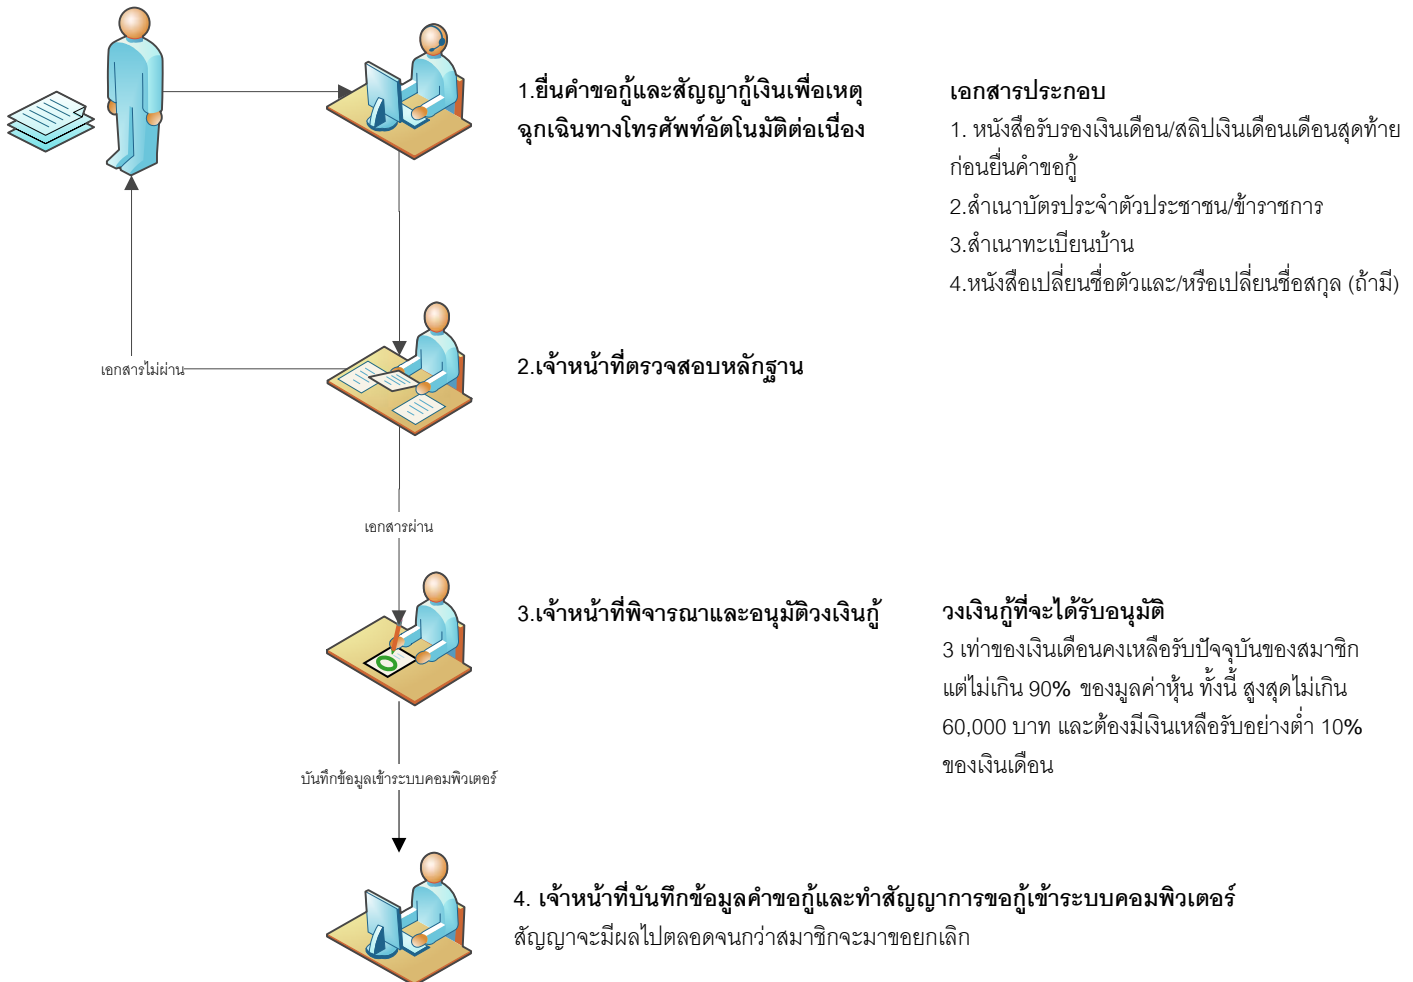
1.ยื่นคำขอกู้และสัญญากู้เงินเพื่อเหตุฉุกเฉินทางโทรศัพท์อัตโนมัติต่อเนื่อง

เอกสารประกอบ

1. หนังสือรับรองเงินเดือน/สลิปเงินเดือนเดือนสุดท้ายก่อนยื่นคำขอกู้

2.สำเนาบัตรประจำตัวประชาชน/ข้าราชการ

3.สำเนาทะเบียนบ้าน

4.หนังสือเปลี่ยนชื่อตัวและ/หรือเปลี่ยนชื่อสกุล (ถ้ามี)

เอกสารไม่ผ่าน

2.เจ้าหน้าที่ตรวจสอบหลักฐาน

เอกสารผ่าน

3.เจ้าหน้าที่พิจารณาและอนุมัติวงเงินกู้

วงเงินกู้ที่จะได้รับอนุมัติ

3 เท่าของเงินเดือนคงเหลือรับปัจจุบันของสมาชิก แต่ไม่เกิน 90% ของมูลค่าหุ้น ทั้งนี้ สูงสุดไม่เกิน 60,000 บาท และต้องมีเงินเหลือรับอย่างต่ำ 10% ของเงินเดือน

บันทึกข้อมูลเข้าระบบคอมพิวเตอร์

4. เจ้าหน้าที่บันทึกข้อมูลคำขอกู้และทำสัญญาการขอกู้เข้าระบบคอมพิวเตอร์

สัญญาจะมีผลไปตลอดจนกว่าสมาชิกจะมาขอยกเลิก